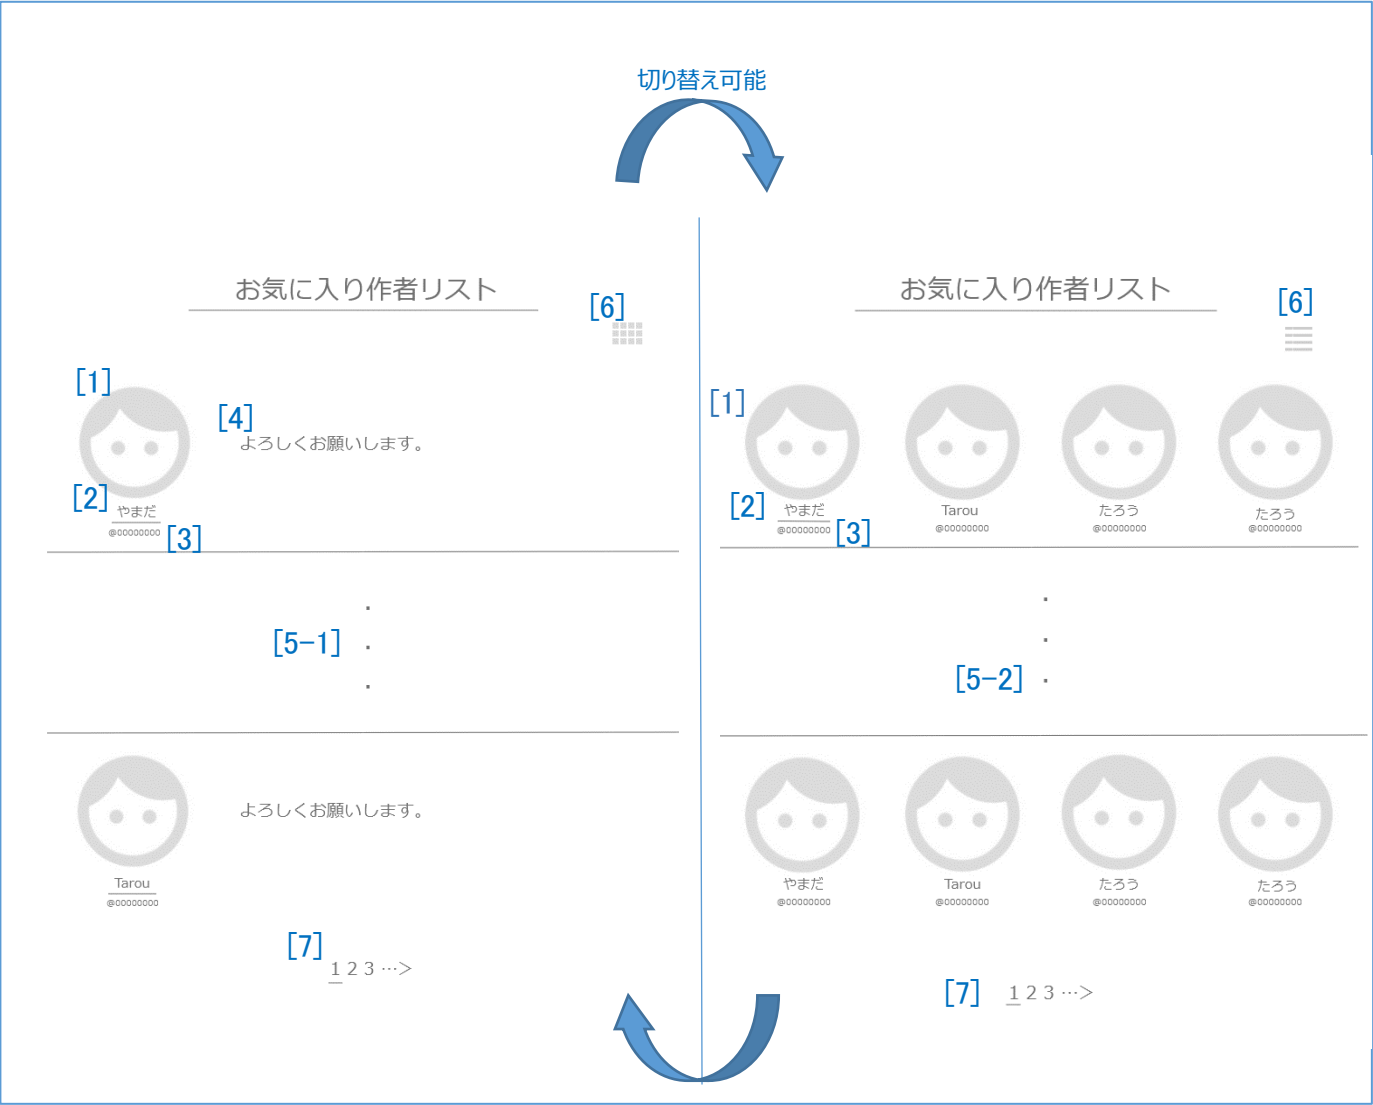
切り替え可能

お気に入り作者リスト

[6]

[1]

[4]
よろしくお願いします。

[2]
やまだ
@00000000 [3]

.
[5−1] .
.

Tarou
@00000000

よろしくお願いします。

[7]
1 2 3 ···>

お気に入り作者リスト

[6]

[1]

[2]
やまだ
@00000000 [3]

Tarou
@00000000

たろう
@00000000

たろう
@00000000

.
.
[5−2] .

やまだ
@00000000

Tarou
@00000000

たろう
@00000000

たろう
@00000000

[7] 1 2 3 ···>